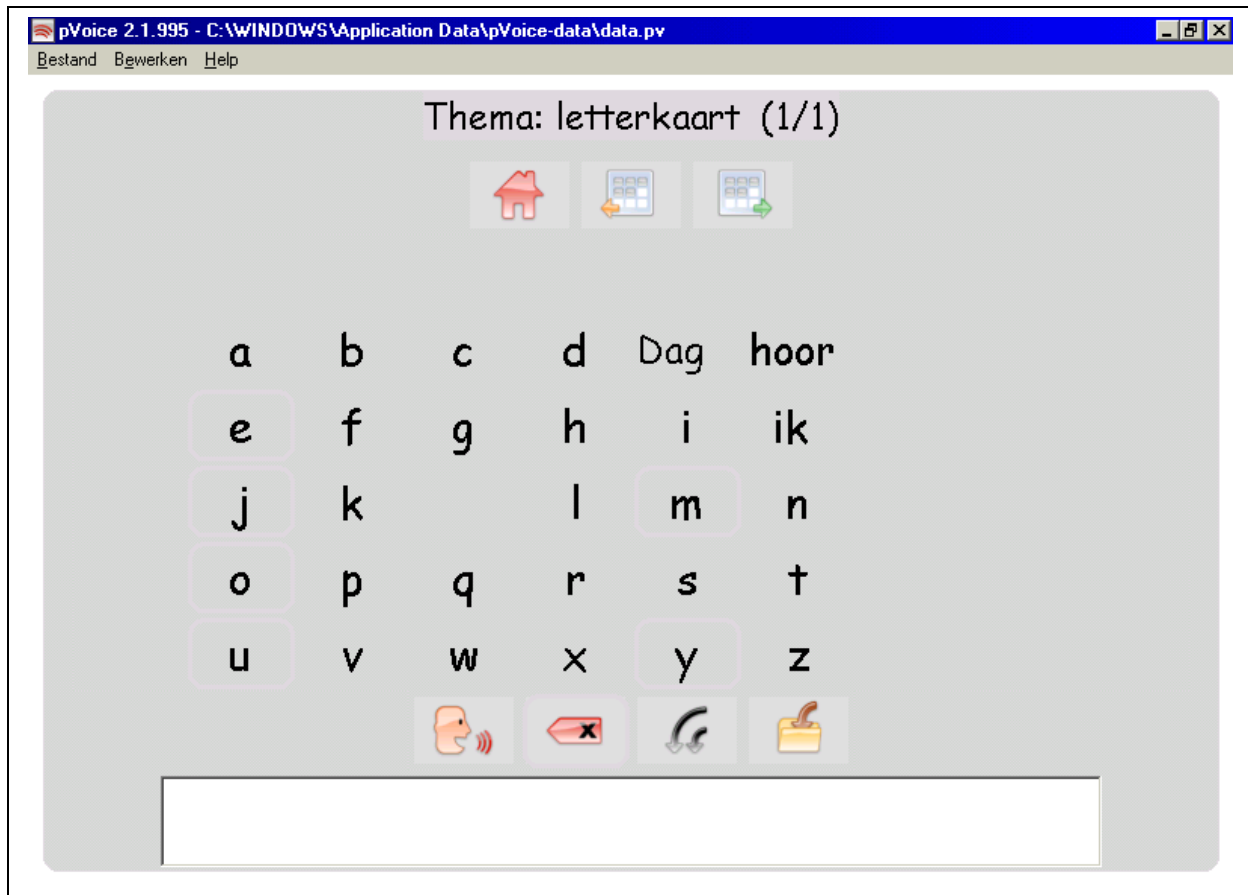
pVoice 2.1.995 - C:\WINDOWS\Application Data\pVoice-data\data.pv

Bestand Bewerken Help

Thema: letterkaart (1/1)

| | | | | | |
|---|---|---|---|---|---|
| a | b | c | d | Dag | hoor |
| e | f | g | h | i | ik |
| j | k | | l | m | n |
| o | p | q | r | s | t |
| u | v | w | x | y | z |